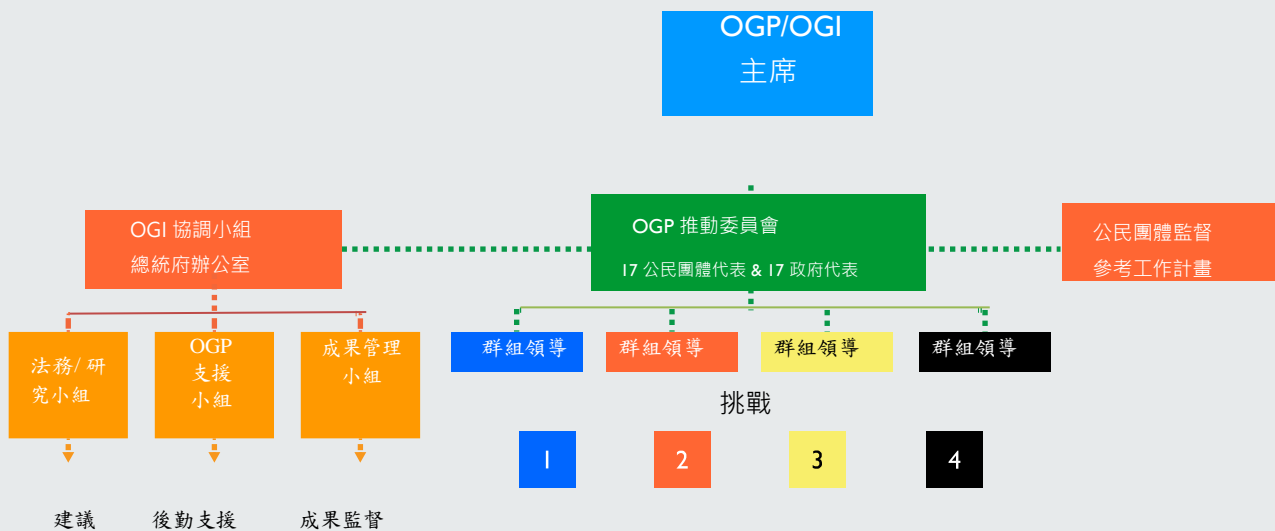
OGP/OGI
主席

OGI 協調小組
總統府辦公室

OGP 推動委員會
17 公民團體代表 & 17 政府代表

公民團體監督
參考工作計畫

法務/ 研究小組

OGP
支援
小組

成果管理
小組

群組領導

群組領導

群組領導

群組領導

挑戰

1

2

3

4

建議

後勤支援

成果監督